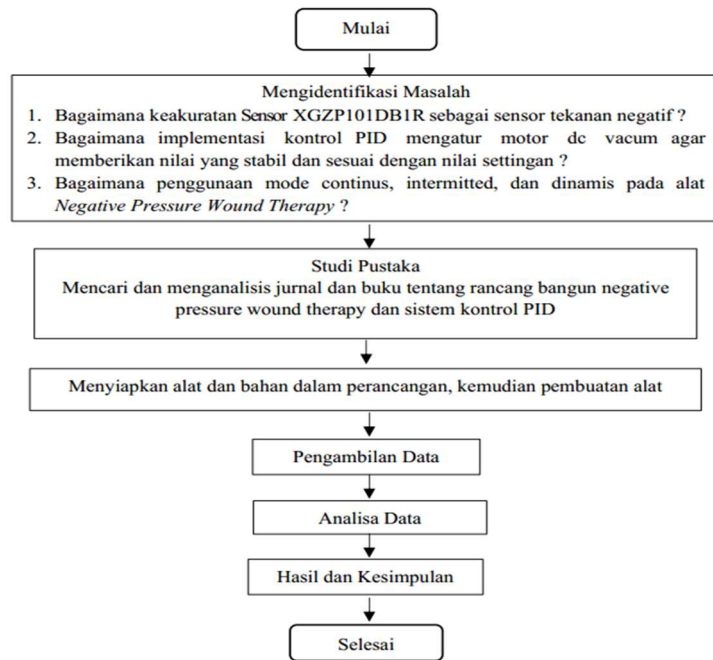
Mulai

Mengidentifikasi Masalah

1. Bagaimana keakuratan Sensor XGZP101DB1R sebagai sensor tekanan negatif ?
2. Bagaimana implementasi kontrol PID mengatur motor dc vacum agar memberikan nilai yang stabil dan sesuai dengan nilai settingan ?
3. Bagaimana penggunaan mode continus, intermitted, dan dinamis pada alat *Negative Pressure Wound Therapy* ?

Studi Pustaka
Mencari dan menganalisis jurnal dan buku tentang rancang bangun negative pressure wound therapy dan sistem kontrol PID

Menyiapkan alat dan bahan dalam perancangan, kemudian pembuatan alat

Pengambilan Data

Analisa Data

Hasil dan Kesimpulan

Selesai